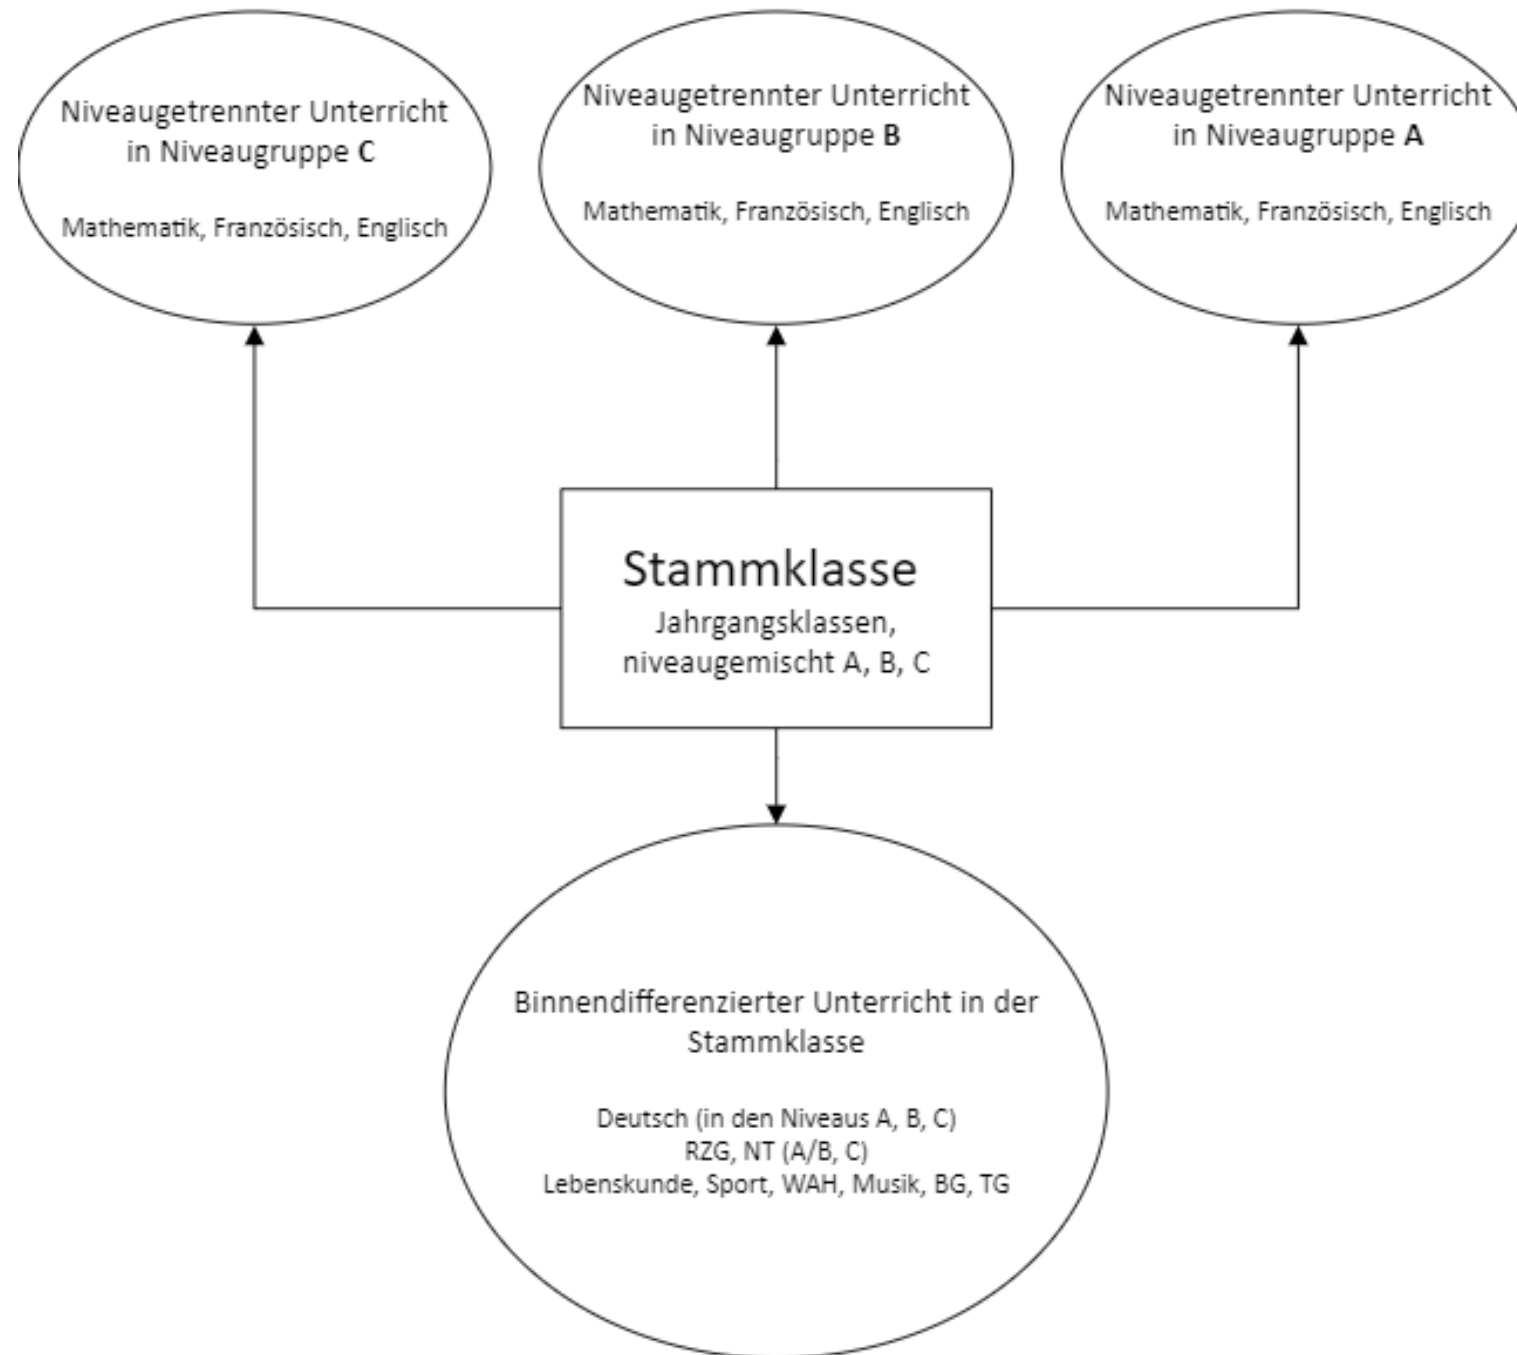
Niveaugetrennter Unterricht in Niveaugruppe C

Mathematik, Französisch, Englisch

Niveaugetrennter Unterricht in Niveaugruppe B

Mathematik, Französisch, Englisch

Niveaugetrennter Unterricht in Niveaugruppe A

Mathematik, Französisch, Englisch

Stammklasse
Jahrgangsklassen, niveaugemischt A, B, C

Binnendifferenzierter Unterricht in der Stammklasse

Deutsch (in den Niveaus A, B, C)
RZG, NT (A/B, C)
Lebenskunde, Sport, WAH, Musik, BG, TG